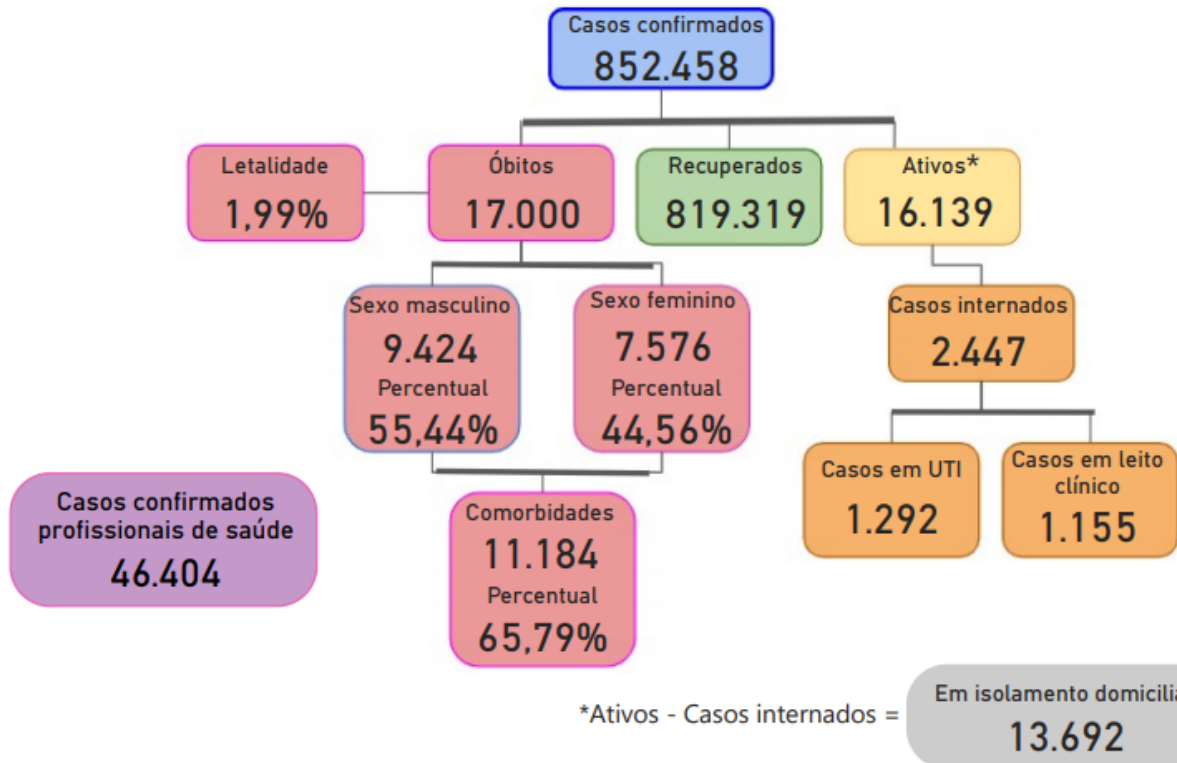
Casos confirmados
852.458

Letalidade
1,99%

Óbitos
17.000

Recuperados
819.319

Ativos*
16.139

Sexo masculino
9.424
Percentual
55,44%

Sexo feminino
7.576
Percentual
44,56%

Casos internados
2.447

Casos em UTI
1.292

Casos em leito clínico
1.155

Casos confirmados profissionais de saúde
46.404

Comorbidades
11.184
Percentual
65,79%

*Ativos - Casos internados =

Em isolamento domicilia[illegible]
13.692